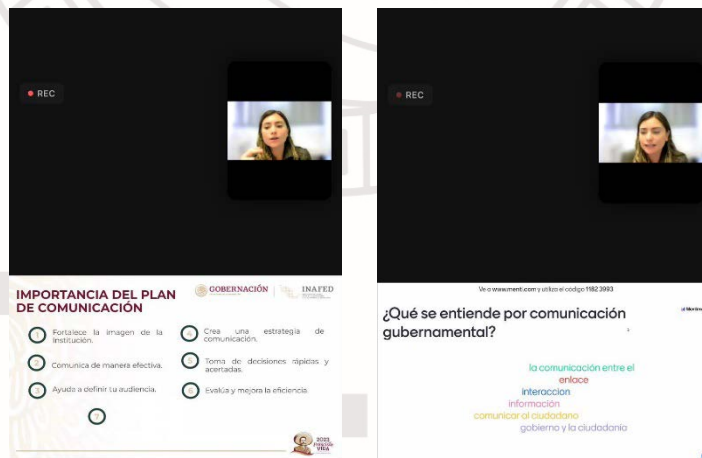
REC

IMPORTANCIA DEL PLAN DE COMUNICACIÓN

GOBERNACIÓN | INAFED

1 Fortalece la imagen de la institución.

2 Comunica de manera efectiva.

3 Ayuda a definir tu audiencia.

4 Crea una estrategia de comunicación.

5 Toma de decisiones rápidas y acertadas.

6 Evalúa y mejora la eficiencia.

7

2023 Francisco VILLA

REC

Ve a www.menti.com y utiliza el código 1182 3993

¿Qué se entiende por comunicación gubernamental?

Mentimeter

la comunicación entre el enlace
interaccion
información
comunicar al ciudadano
gobierno y la ciudadania